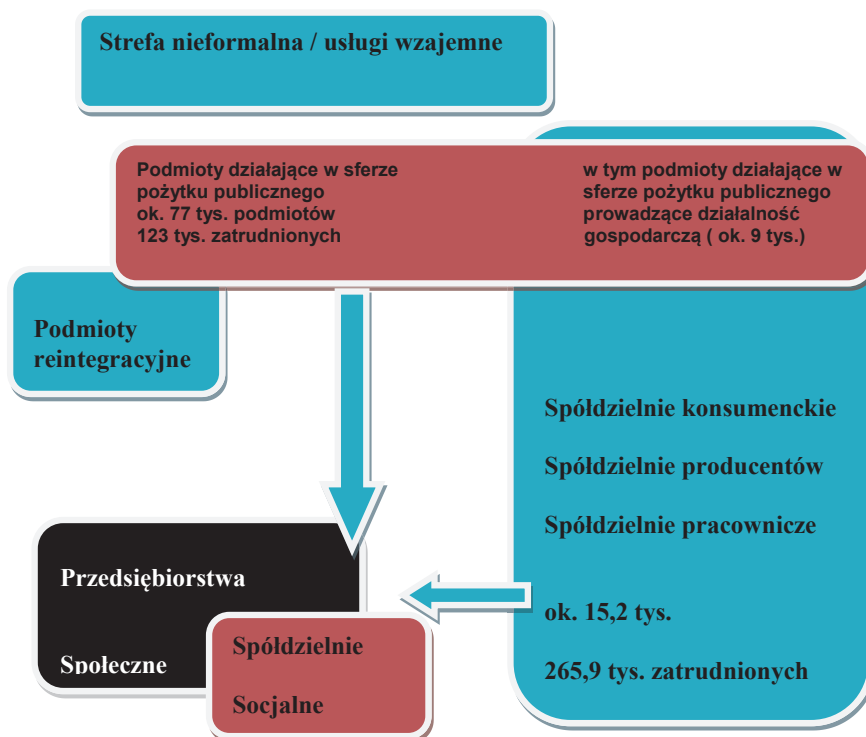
Strefa nieformalna / usługi wzajemne

Podmioty działające w sferze pożytku publicznego
ok. 77 tys. podmiotów
123 tys. zatrudnionych

w tym podmioty działające w sferze pożytku publicznego prowadzące działalność gospodarczą ( ok. 9 tys.)

Podmioty reintegracyjne

Spółdzielnie konsumenckie

Spółdzielnie producentów

Spółdzielnie pracownicze

ok. 15,2 tys.

265,9 tys. zatrudnionych

Przedsiębiorstwa

Społeczne

Spółdzielnie

Socjalne